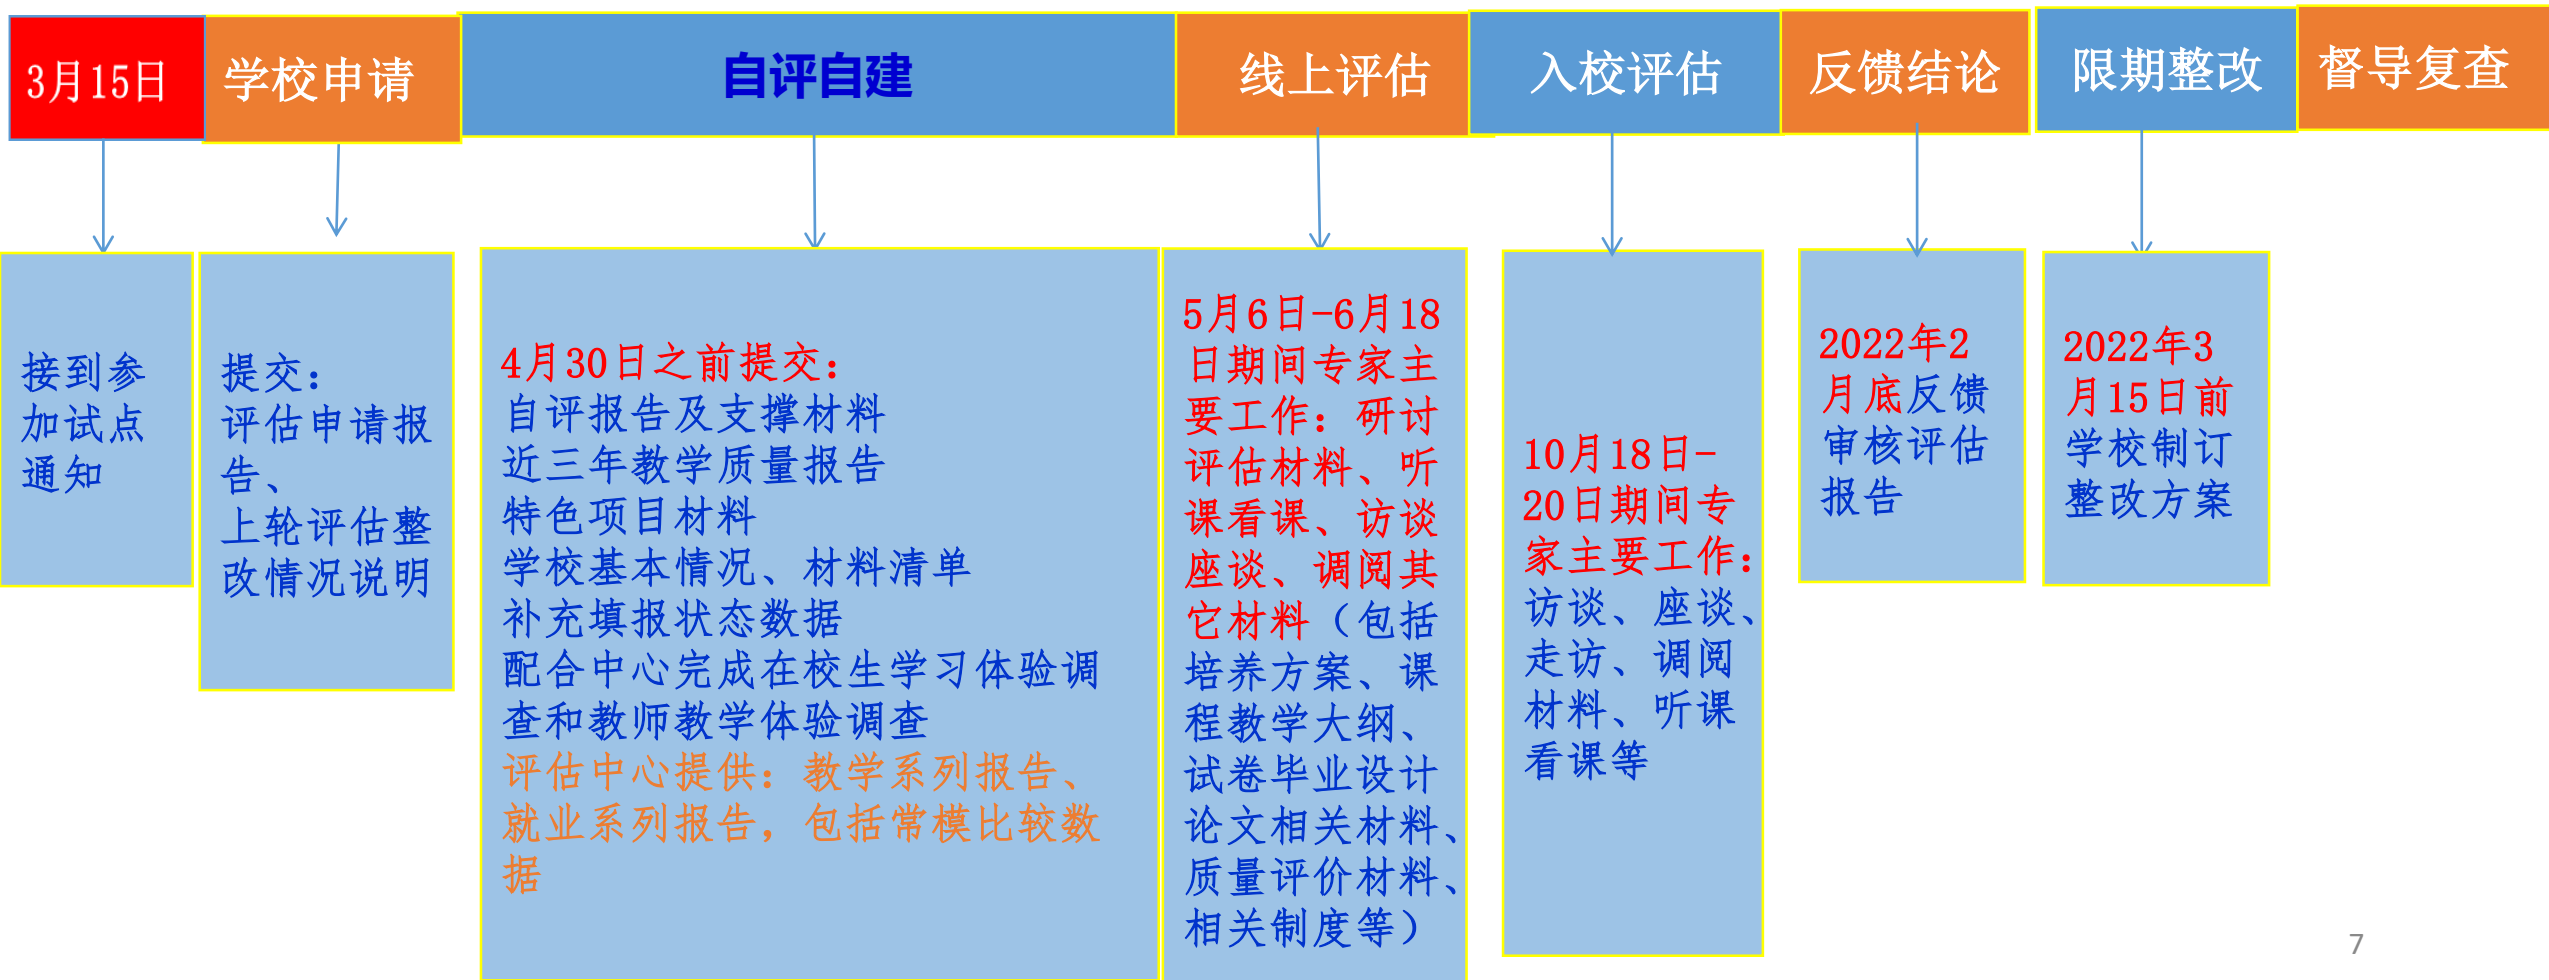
3月15日

学校申请

自评自建

线上评估

入校评估

反馈结论

限期整改

督导复查

接到参加试点通知

提交：
评估申请报告、
上轮评估整改情况说明

4月30日之前提交：
自评报告及支撑材料
近三年教学质量报告
特色项目材料
学校基本情况、材料清单
补充填报状态数据
配合中心完成在校生学习体验调查和教师教学体验调查
评估中心提供：教学系列报告、就业系列报告，包括常模比较数据

5月6日-6月18日期间专家主要工作：研讨评估材料、听课看课、访谈座谈、调阅其它材料（包括培养方案、课程教学大纲、试卷毕业设计论文相关材料、质量评价材料、相关制度等）

10月18日-20日期间专家主要工作：访谈、座谈、走访、调阅材料、听课看课等

2022年2月底反馈审核评估报告

2022年3月15日前学校制订整改方案

7